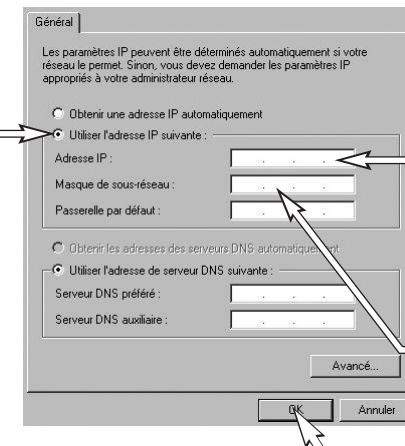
Général

Les paramètres IP peuvent être déterminés automatiquement si votre réseau le permet. Sinon, vous devez demander les paramètres IP appropriés à votre administrateur réseau.

Obtenir une adresse IP automatiquement

Utiliser l'adresse IP suivante :

Adresse IP :

Masque de sous-réseau :

Passerelle par défaut :

Obtenir les adresses des serveurs DNS automatiquement

Utiliser l'adresse de serveur DNS suivante :

Serveur DNS préféré :

Serveur DNS auxiliaire :

Avancé...

OK

Annuler